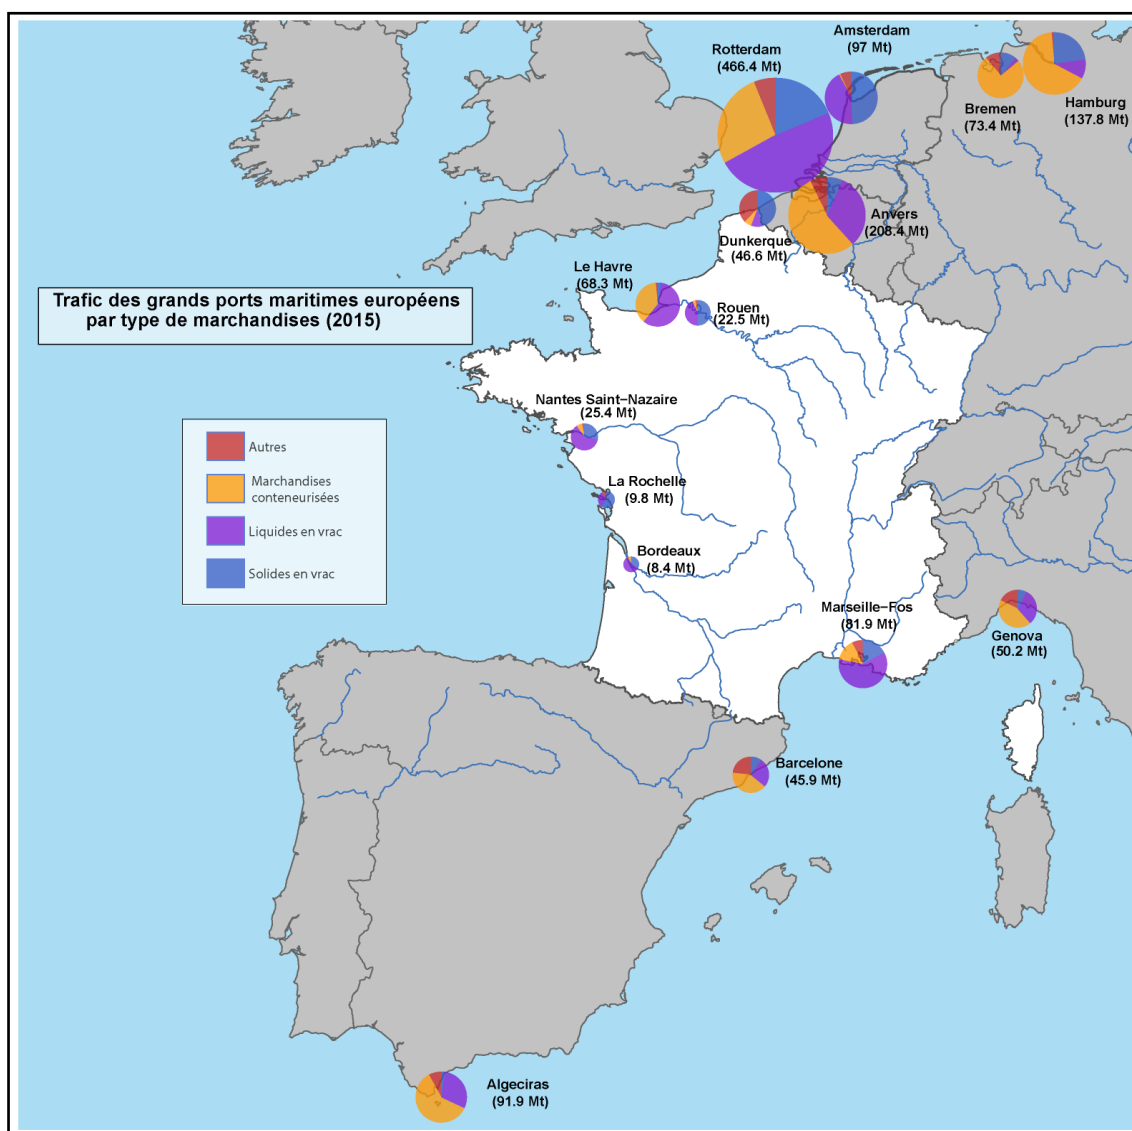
Trafic des grands ports maritimes européens par type de marchandises (2015)

Autres
Marchandises conteneurisées
Liquides en vrac
Solides en vrac

Rotterdam (466.4 Mt)
Amsterdam (97 Mt)
Bremen (73.4 Mt)
Hamburg (137.8 Mt)
Anvers (208.4 Mt)
Dunkerque (46.6 Mt)
Le Havre (68.3 Mt)
Rouen (22.5 Mt)
Nantes Saint-Nazaire (25.4 Mt)
La Rochelle (9.8 Mt)
Bordeaux (8.4 Mt)
Marseille-Fos (81.9 Mt)
Genova (50.2 Mt)
Barcelone (45.9 Mt)
Algeciras (91.9 Mt)